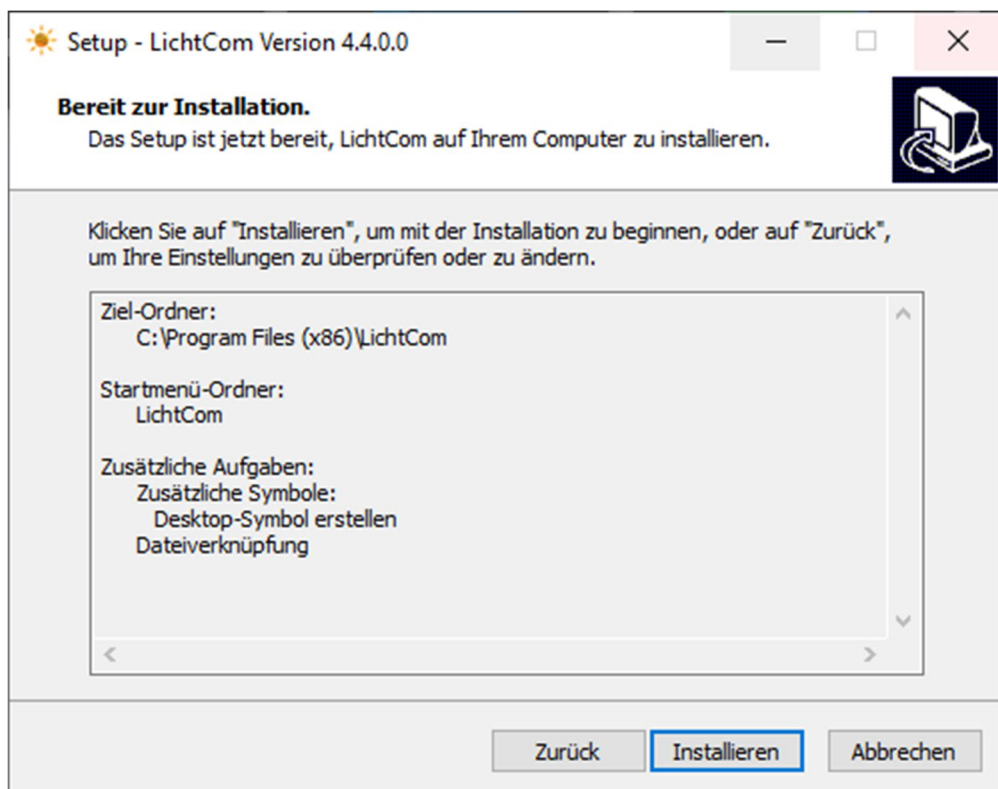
Setup - LichtCom Version 4.4.0.0

Bereit zur Installation.

Das Setup ist jetzt bereit, LichtCom auf Ihrem Computer zu installieren.

Klicken Sie auf "Installieren", um mit der Installation zu beginnen, oder auf "Zurück", um Ihre Einstellungen zu überprüfen oder zu ändern.

Ziel-Ordner:
C:\Program Files (x86)\LichtCom

Startmenü-Ordner:
LichtCom

Zusätzliche Aufgaben:
Zusätzliche Symbole:
Desktop-Symbol erstellen
Dateiverknüpfung

Zurück | Installieren | Abbrechen